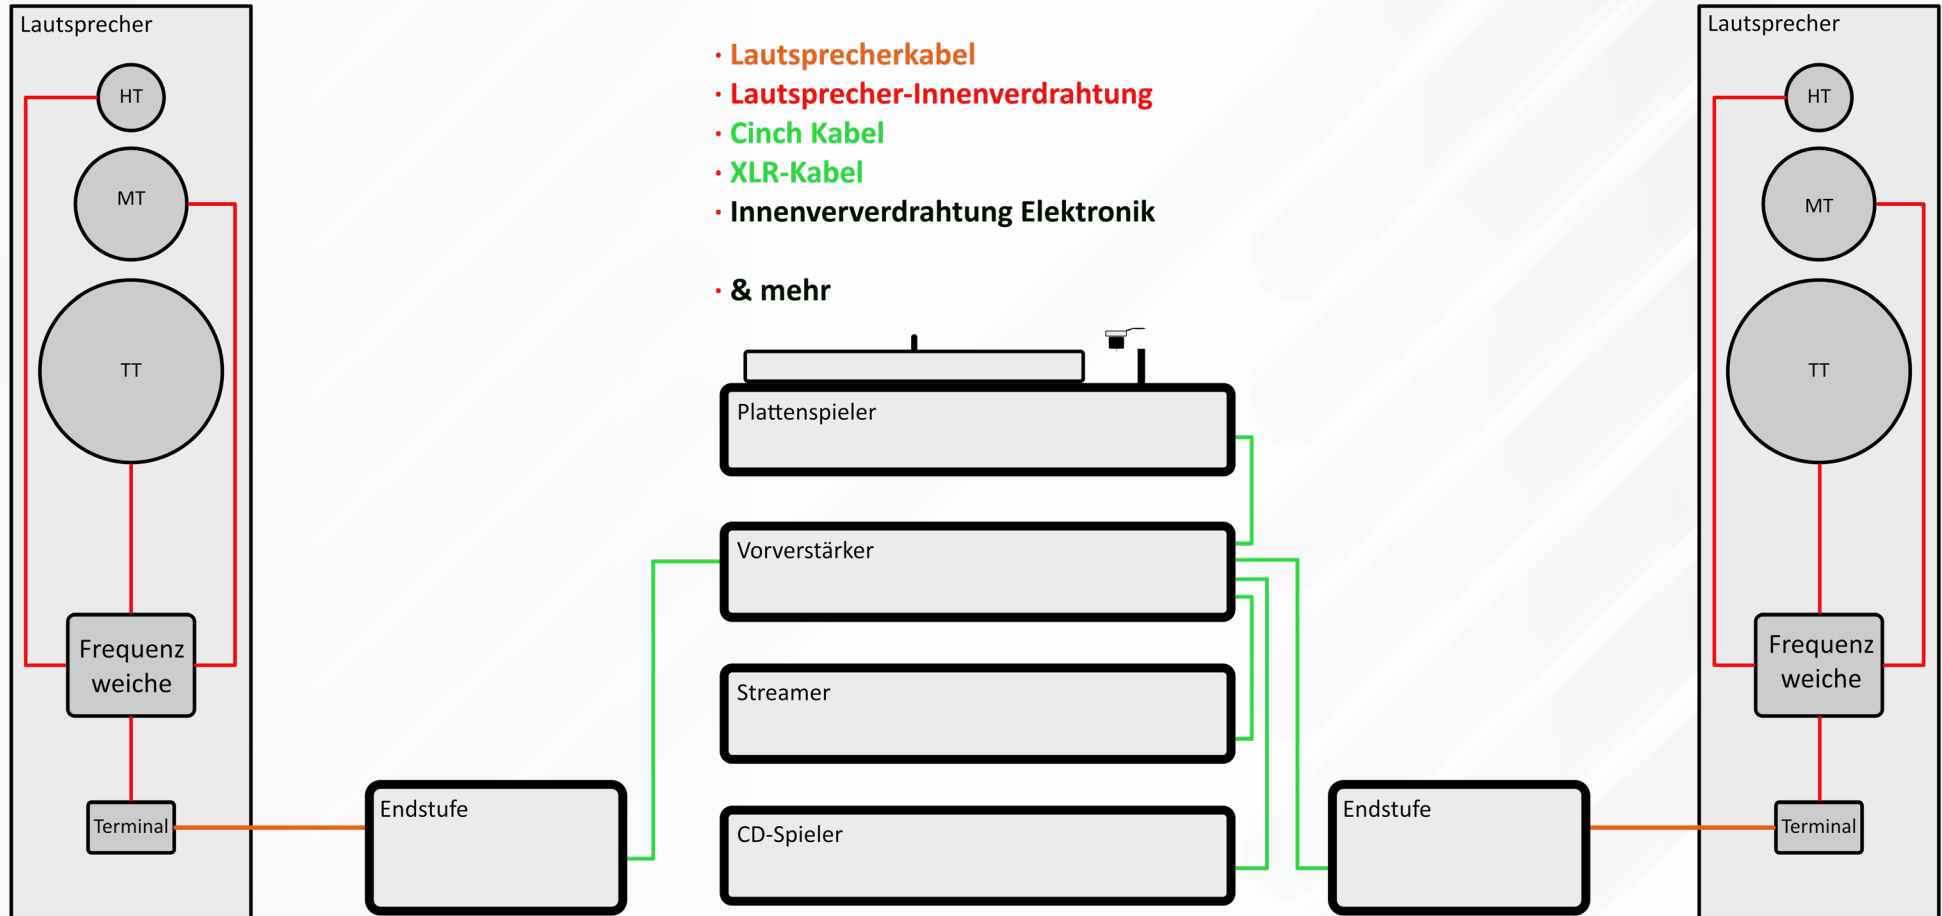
Lautsprecher

HT

MT

TT

Frequenz weiche

Terminal

· Lautsprecherkabel
· Lautsprecher-Innenverdrahtung
· Cinch Kabel
· XLR-Kabel
· Innenververdrahtung Elektronik

· & mehr

Plattenspieler

Vorverstärker

Streamer

CD-Spieler

Endstufe

Endstufe

Lautsprecher

HT

MT

TT

Frequenz weiche

Terminal